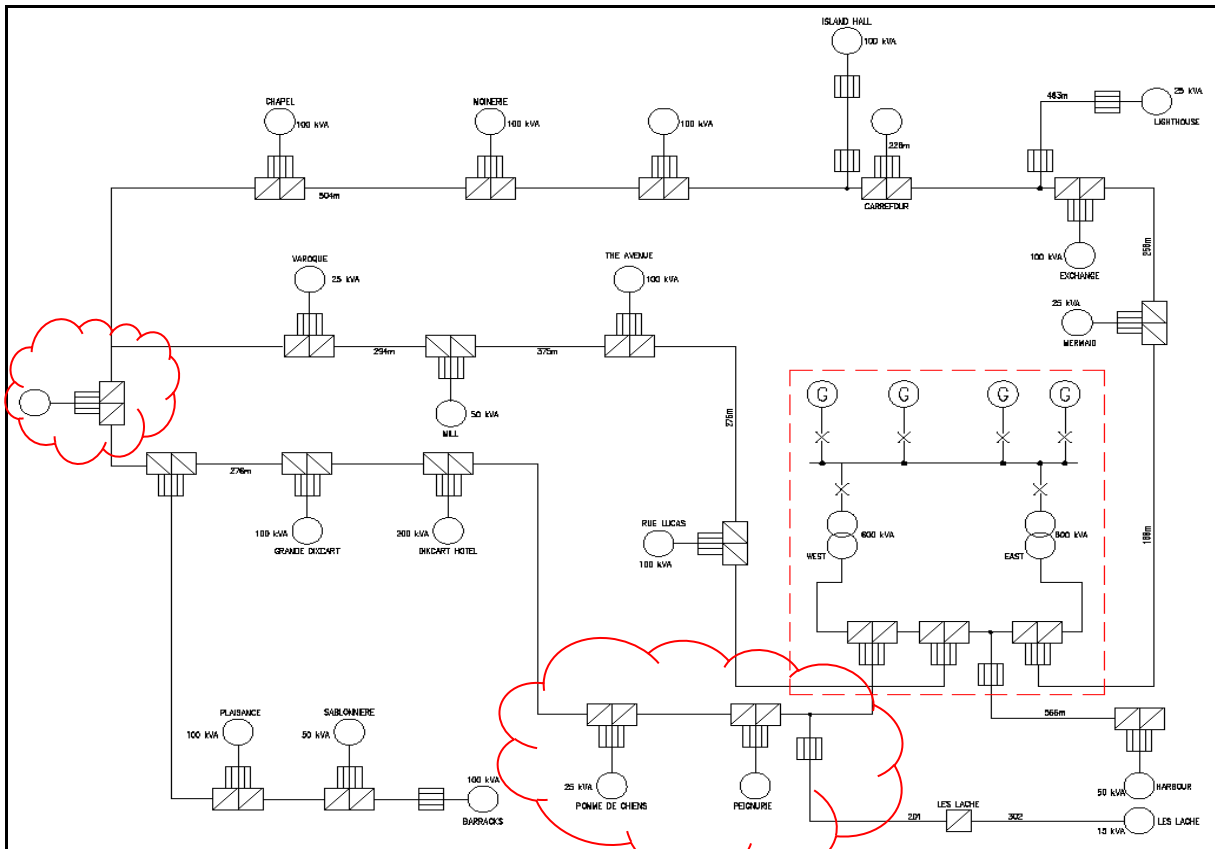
ISLAND HALL
100 kVA
CHAPEL
100 kVA
NOINERE
100 kVA
100 kVA
228m
504m
CARREFOUR
463m
25 kVA
LIGHTHOUSE
100 kVA
EXCHANGE
258m
VAROQUE
25 kVA
THE AVENUE
100 kVA
25 kVA
MERMAID
294m
375m
50 kVA
MILL
276m
G
G
G
G
276m
100 kVA
GRANDE DIXCART
200 kVA
DIXCART HOTEL
RUE LUCAS
100 kVA
600 kVA
WEST
600 kVA
EAST
188m
PLAISANCE
100 kVA
SABLONNIERE
50 kVA
100 kVA
BARRACKS
25 kVA
POMME DE CHIENS
PEIGNURIE
566m
50 kVA
HARBOUR
LES LACHE
201
302
15 kVA
LES LACHE